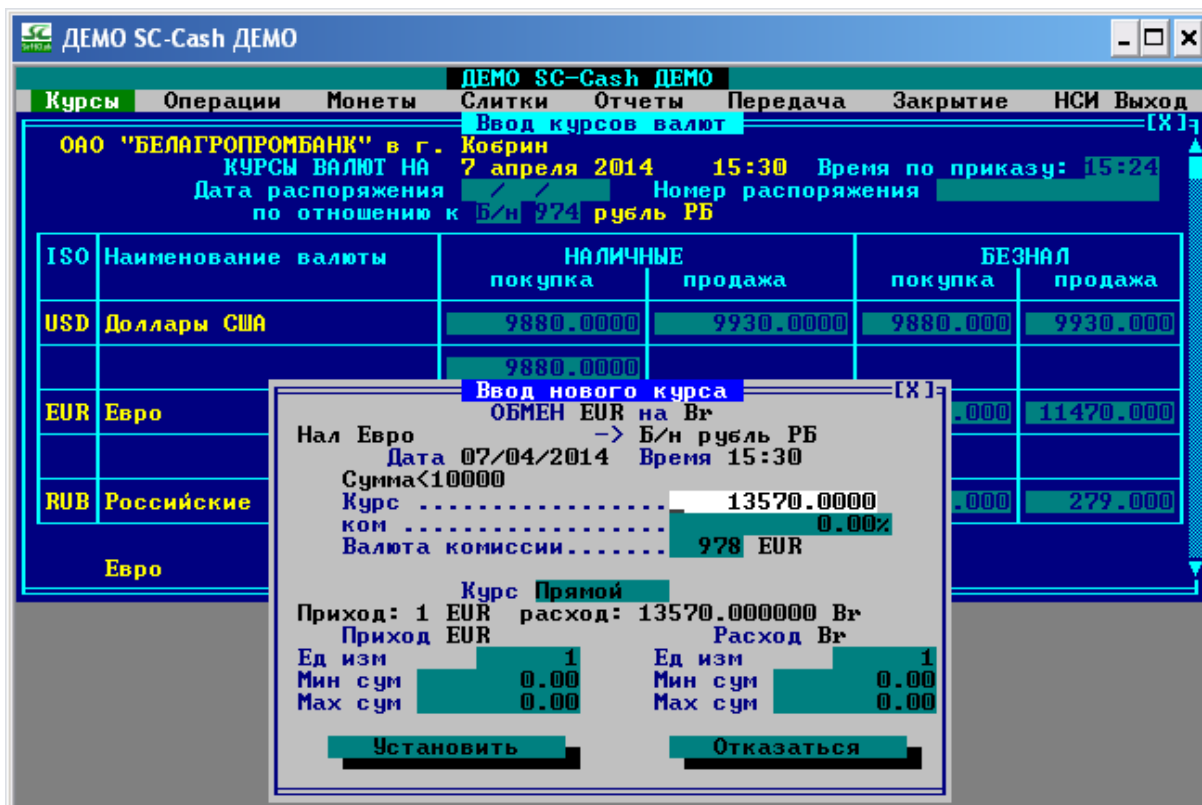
ДЕМО SC-Cash ДЕМО

ДЕМО SC-Cash ДЕМО

Курсы Операции Монеты Слитки Отчеты Передача Закрытие НСИ Выход

Ввод курсов валют [X]

ОАО "БЕЛАГРОПРОМБАНК" в г. Кобрин
КУРСЫ ВАЛЮТ НА 7 апреля 2014 15:30 Время по приказу: 15:24
Дата распоряжения / / Номер распоряжения
по отношению к Б/н 974 рубль РБ

| ISO | Наименование валюты | НАЛИЧНЫЕ покупка | НАЛИЧНЫЕ продажа | БЕЗНАЛ покупка | БЕЗНАЛ продажа |
|---|---|---|---|---|---|
| USD | Доллары США | 9880.0000 | 9930.0000 | 9880.000 | 9930.000 |
| | | 9880.0000 | | | |
| EUR | Евро | | | .000 | 11470.000 |
| RUB | Российские | | | .000 | 279.000 |

Евро

Ввод нового курса [X]
ОБМЕН EUR на Br
Нал Евро -> Б/н рубль РБ
Дата 07/04/2014 Время 15:30
Сумма<10000
Курс .................. 13570.0000
ком .................. 0.00%
Валюта комиссии....... 978 EUR

Курс Прямой
Приход: 1 EUR расход: 13570.000000 Br
Приход EUR Расход Br
Ед изм 1 Ед изм 1
Мин сум 0.00 Мин сум 0.00
Max сум 0.00 Max сум 0.00

Установить Отказаться